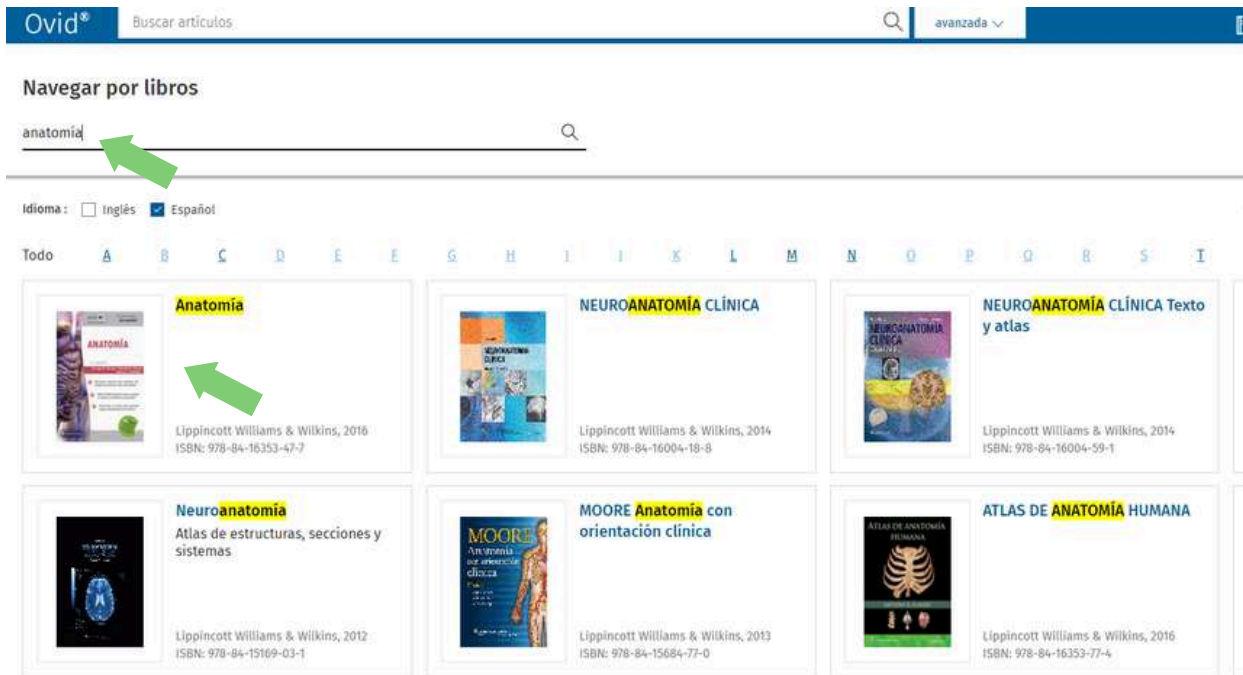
Ovid®

Buscar artículos

avanzada

Navegar por libros

anatomía

Idioma : Inglés Español

Todo A B C D E F G H I J K L M N O P Q R S T

Anatomía

ANATOMÍA

Lippincott Williams & Wilkins, 2016
ISBN: 978-84-16353-47-7

NEUROANATOMÍA CLÍNICA

NEUROANATOMÍA CLÍNICA

Lippincott Williams & Wilkins, 2014
ISBN: 978-84-16004-18-8

NEUROANATOMÍA CLÍNICA Texto y atlas

NEUROANATOMÍA CLÍNICA

Lippincott Williams & Wilkins, 2014
ISBN: 978-84-16004-59-1

Neuroanatomia
Atlas de estructuras, secciones y sistemas

Lippincott Williams & Wilkins, 2012
ISBN: 978-84-15169-03-1

MOORE Anatomía con orientación clínica

MOORE Anatomía con orientación clínica

Lippincott Williams & Wilkins, 2013
ISBN: 978-84-15684-77-0

ATLAS DE ANATOMÍA HUMANA

ATLAS DE ANATOMÍA HUMANA

Lippincott Williams & Wilkins, 2016
ISBN: 978-84-16353-77-4